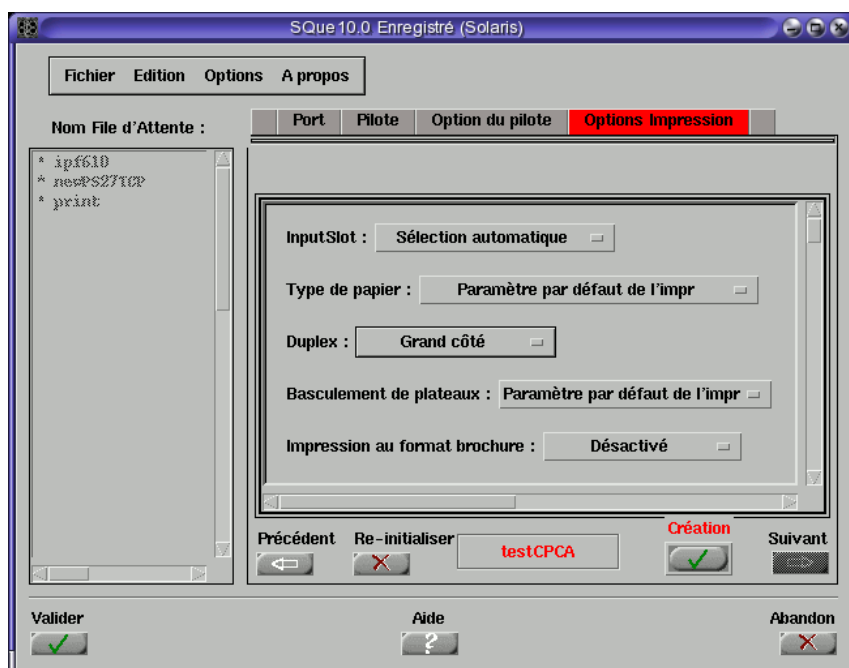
SQue 10.0 Enregistré (Solaris)

Fichier Edition Options A propos

Nom File d'Attente :

Port | Pilote | Option du pilote | Options Impression

* ipf610
* newPS27TCP
* print

InputSlot : Sélection automatique

Type de papier : Paramètre par défaut de l'impr

Duplex : Grand côté

Basculement de plateaux : Paramètre par défaut de l'impr

Impression au format brochure : Désactivé

Précédent Re-initialiser testCPCA Création Suivant

Valider Aide Abandon